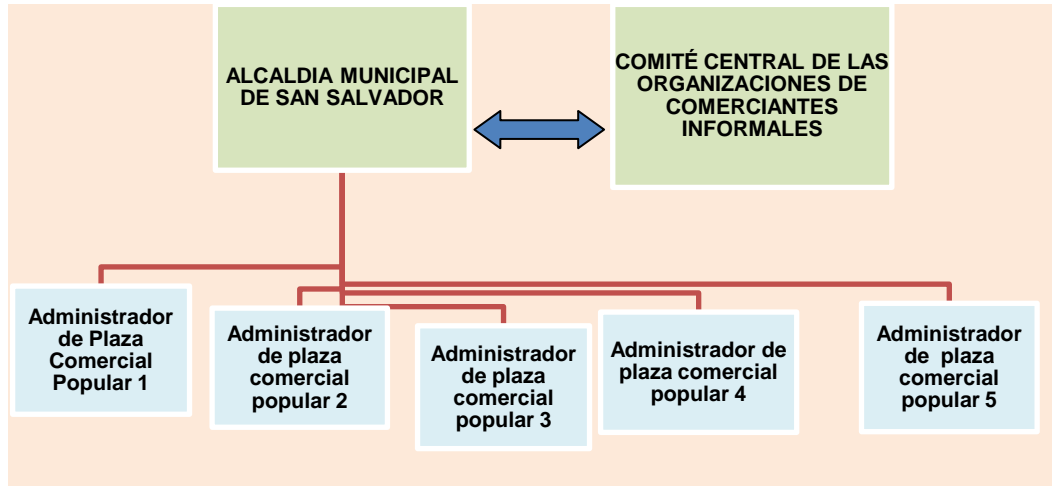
ALCALDIA MUNICIPAL DE SAN SALVADOR

COMITÉ CENTRAL DE LAS ORGANIZACIONES DE COMERCIANTES INFORMALES

Administrador de Plaza Comercial Popular 1

Administrador de plaza comercial popular 2

Administrador de plaza comercial popular 3

Administrador de plaza comercial popular 4

Administrador de plaza comercial popular 5